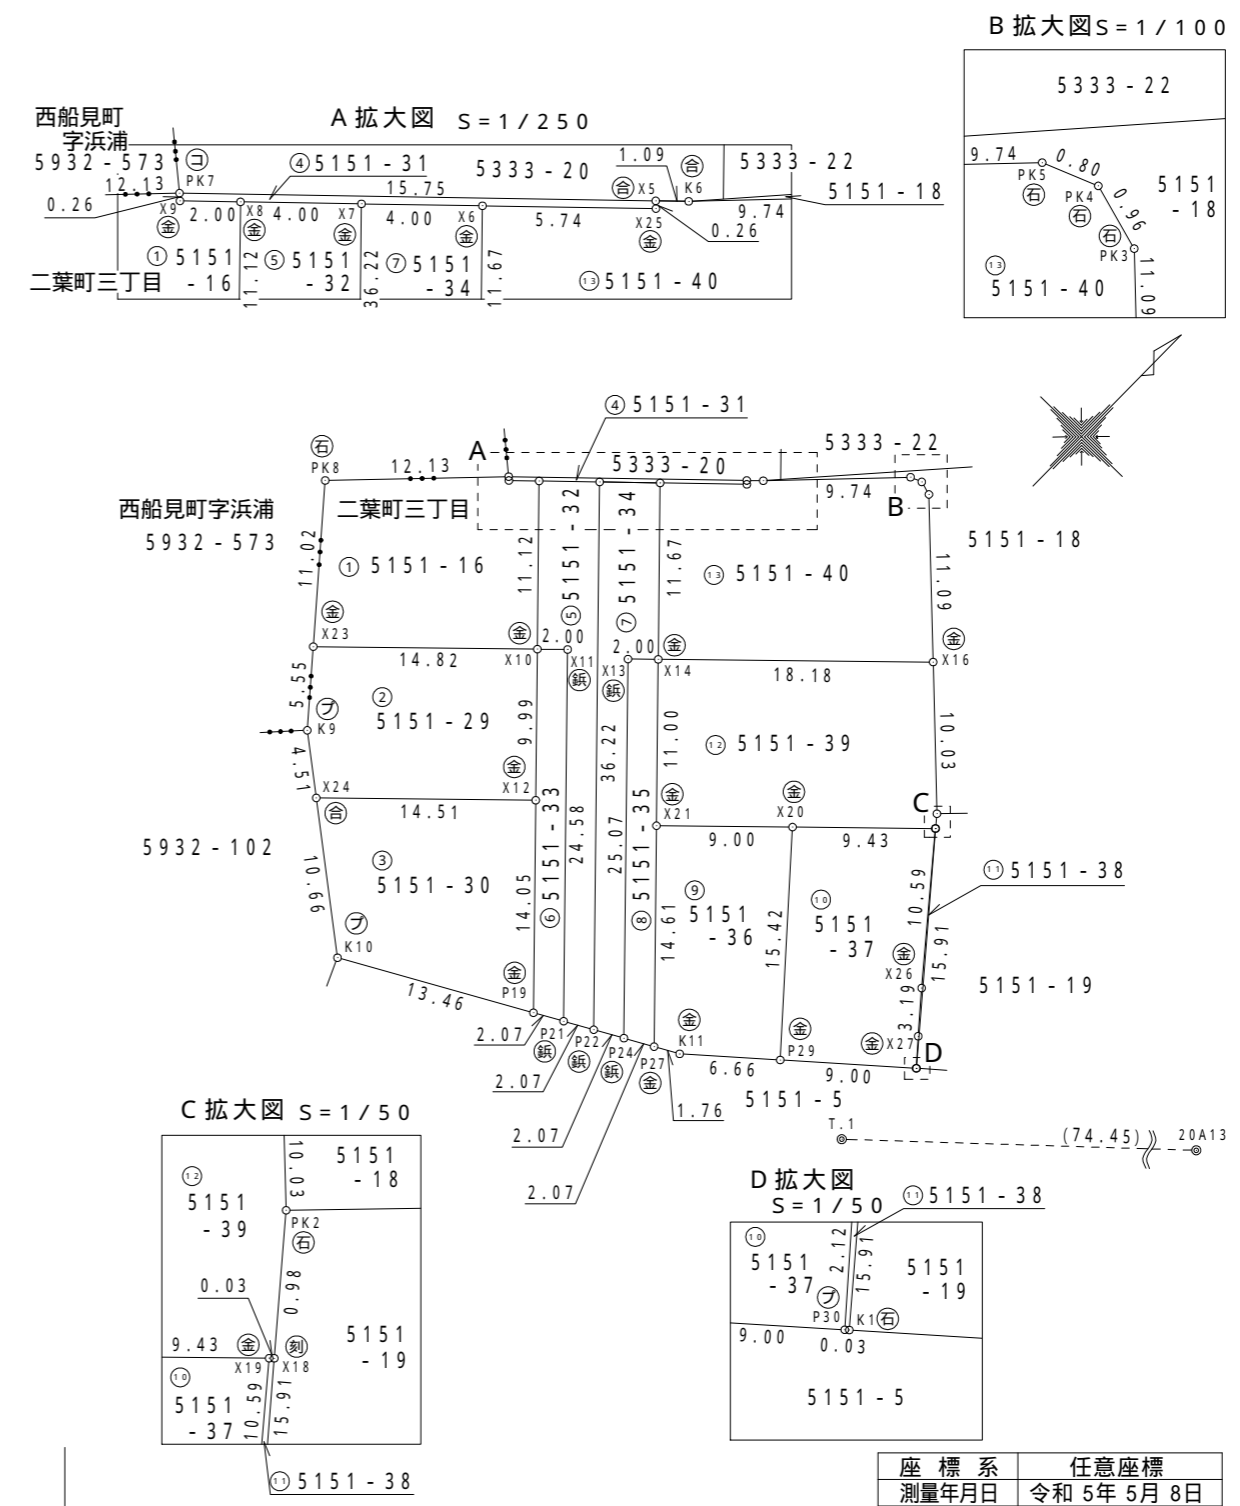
B拡大図S＝1／100

5333－22
9.74
0.80
PK5
㊂
PK4
㊂
0.96
5151
－18
㊂
PK3
⑬
5151－40
11.09

A拡大図 S＝1／250

西船見町
字浜浦
5932－573
㋙
PK7
12.13
0.26
④5151－31
5333－20
1.09
㊎
5333－22
15.75
㊎ X5
K6
5151－18
X9 2.00 X8 4.00 X7 4.00 X6 5.74
㊎ ㊎ ㊎ ㊎
X25
9.74
0.26
①5151
－16
二葉町三丁目
11.12
⑤5151
－32
36.22
⑦5151
－34
11.67
⑬5151－40

④5151－31
5333－22
㊂
PK8
12.13
A
5333－20
9.74
B
西船見町字浜浦
二葉町三丁目
5932－573
11.02
①5151－16
11.12
⑤5151－32
⑦5151－34
11.67
⑬5151－40
5151－18
11.09
㊎
X23
㊎ 2.00
X10
14.82
X11
㊎
X13
2.00 ㊎
X14
18.18
㊎
X16
5.55
②
5151－29
9.99
36.22
11.00
⑫5151－39
10.03
㋫
K9
4.51
㊎
X12
㊎
X24
14.51
㊎
X21
㊎
X20
C
9.00
9.43
5932－102
③
5151－30
14.05
⑥5151－33
24.58
25.07
⑧5151－35
⑨
5151
－36
14.61
15.42
⑩
5151
－37
⑪5151－38
10.59
15.91
10.66
㋫
K10
㊎
P19
㊎
X26
5151－19
13.46
2.07
P21
㊎
P22
P24
㊎
P27
㊎
K11
㊎
P29
3.19
㊎X27
D
2.07
6.66
9.00
5151－5
1.76
2.07
2.07
T.1
(74.45)
20A13

C拡大図 S＝1／50

10.03
5151
－18
⑫
5151
－39
PK2
㊂
0.03
0.98
9.43
㊎
X19
X18
㊃
5151
－19
⑩
5151
－37
10.59
15.91
⑪5151－38

D拡大図
S＝1／50
⑪5151－38
⑩
5151
－37
2.12
15.91
5151
－19
㋫
P30
K1㊂
9.00
0.03
5151－5

| 座 標 系 | 任意座標 |
|---|---|
| 測量年月日 | 令和 5年 5月 8日 |